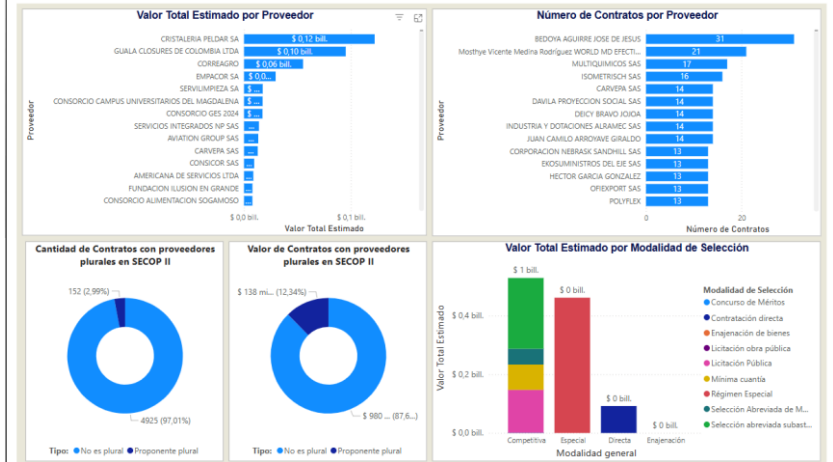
Valor Total Estimado por Proveedor

Proveedor

| Proveedor | Valor Total Estimado |
|---|---|
| CRISTALERIA PELDAR SA | $ 0,12 bill. |
| GUALA CLOSURES DE COLOMBIA LTDA | $ 0,10 bill. |
| CORREAGRO | $ 0,06 bill. |
| EMPACOR SA | $ 0,0... |
| SERVILIMPIEZA SA | $ ... |
| CONSORCIO CAMPUS UNIVERSITARIOS DEL MAGDALENA | $ ... |
| CONSORCIO GES 2024 | $ ... |
| SERVICIOS INTEGRADOS NP SAS | ... |
| AVIATION GROUP SAS | ... |
| CARVEPA SAS | ... |
| CONSICOR SAS | |
| AMERICANA DE SERVICIOS LTDA | |
| FUNDACION ILUSION EN GRANDE | |
| CONSORCIO ALIMENTACION SOGAMOSO | |

$ 0,0 bill. $ 0,1 bill.
Valor Total Estimado

Número de Contratos por Proveedor

Proveedor

| Proveedor | Número de Contratos |
|---|---|
| BEDOYA AGUIRRE JOSE DE JESUS | 31 |
| Mosthye Vicente Medina Rodríguez WORLD MD EFECTI... | 21 |
| MULTIQUIMICOS SAS | 17 |
| ISOMETRISCH SAS | 16 |
| CARVEPA SAS | 14 |
| DAVILA PROYECCION SOCIAL SAS | 14 |
| DEICY BRAVO JOJOA | 14 |
| INDUSTRIA Y DOTACIONES ALRAMEC SAS | 14 |
| JUAN CAMILO ARROYAVE GIRALDO | 14 |
| CORPORACION NEBRASK SANDHILL SAS | 13 |
| EKOSUMINISTROS DEL EJE SAS | 13 |
| HECTOR GARCIA GONZALEZ | 13 |
| OFIEXPORT SAS | 13 |
| POLYFLEX | 13 |

0 20
Número de Contratos

Cantidad de Contratos con proveedores plurales en SECOP II

152 (2,99%)
4925 (97,01%)

Tipo: ● No es plural ● Proponente plural

Valor de Contratos con proveedores plurales en SECOP II

$ 138 mi... (12,34%)
$ 980 ... (87,6...)

Tipo: ● No es plural ● Proponente plural

Valor Total Estimado por Modalidad de Selección

Valor Total Estimado

$ 0,4 bill.
$ 0,2 bill.
$ 0,0 bill.

$ 1 bill. $ 0 bill. $ 0 bill. $ 0 bill.

Competitiva Especial Directa Enajeración
Modalidad general

Modalidad de Selección
● Concurso de Méritos
● Contratación directa
● Enajenación de bienes
● Licitación obra pública
● Licitación Pública
● Mínima cuantía
● Régimen Especial
● Selección Abreviada de M...
● Selección abreviada subast...